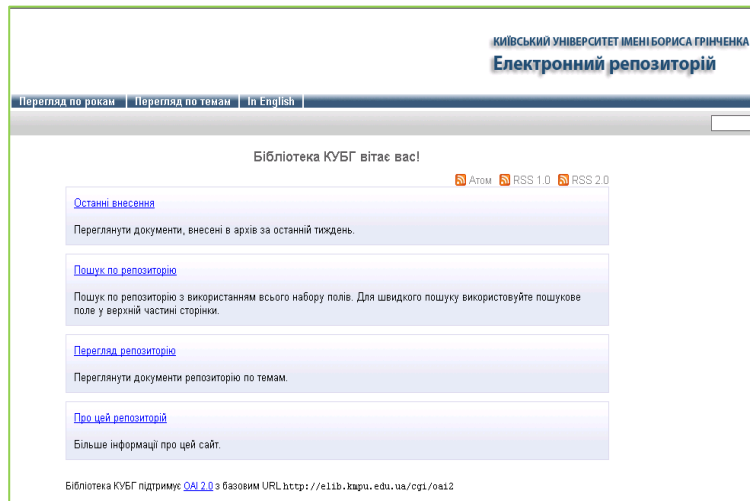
КИЇВСЬКИЙ УНІВЕРСИТЕТ ІМЕНІ БОРИСА ГРІНЧЕНКА
Електронний репозиторій

Перегляд по рокам | Перегляд по темам | In English

Бібліотека КУБГ вітає вас!

Атом RSS 1.0 RSS 2.0

Останні внесення

Переглянути документи, внесені в архів за останній тиждень.

Пошук по репозиторію

Пошук по репозиторію з використанням всього набору полів. Для швидкого пошуку використовуйте пошукове поле у верхній частині сторінки.

Перегляд репозиторію

Переглянути документи репозиторію по темам.

Про цей репозиторій

Більше інформації про цей сайт.

Бібліотека КУБГ підтримує OAI 2.0 з базовим URL http://elib.kmpu.edu.ua/cgi/oai2